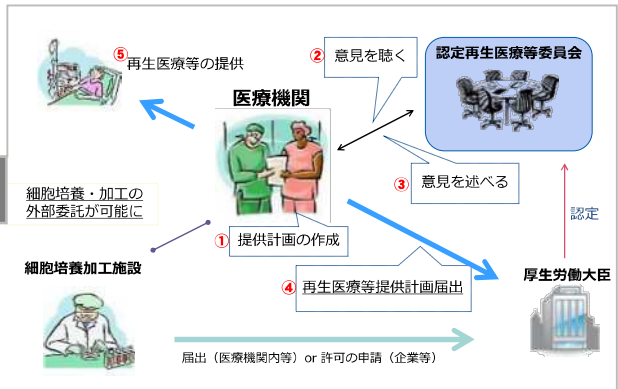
⑤再生医療等の提供

②意見を聴く

認定再生医療等委員会

医療機関

細胞培養・加工の外部委託が可能に

③意見を述べる

認定

①提供計画の作成

細胞培養加工施設

④再生医療等提供計画届出

厚生労働大臣

届出（医療機関内等）or 許可の申請（企業等）